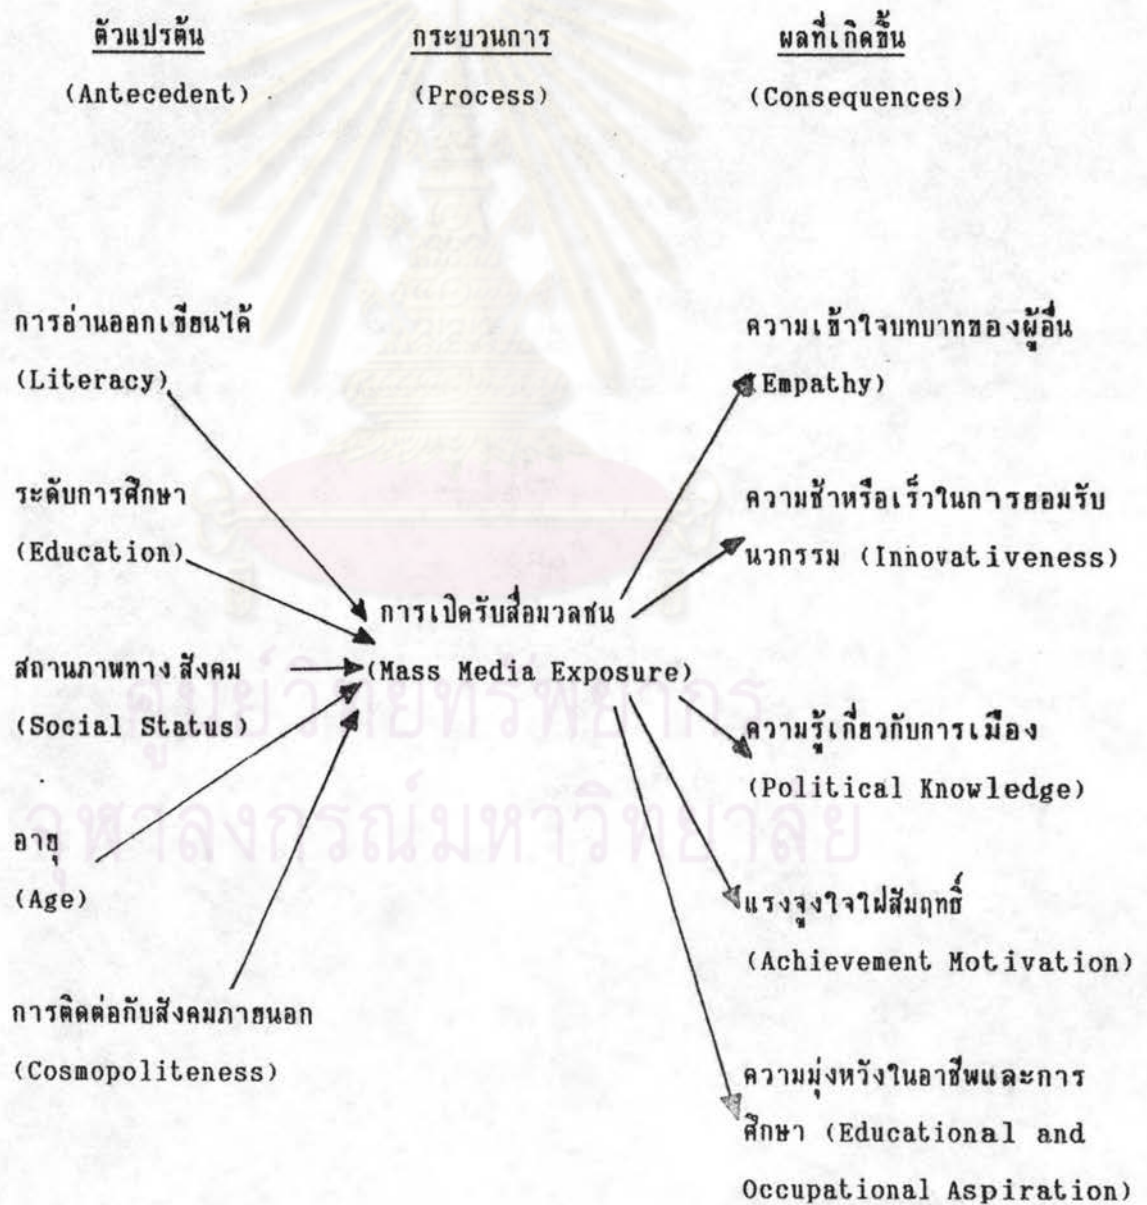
ตัวแปรต้น
(Antecedent)

กระบวนการ
(Process)

ผลที่เกิดขึ้น
(Consequences)

การอ่านออกเขียนได้
(Literacy)

ระดับการศึกษา
(Education)

สถานภาพทางสังคม
(Social Status)

อายุ
(Age)

การติดต่อกับสังคมภายนอก
(Cosmopoliteness)

การเปิดรับสื่อมวลชน
(Mass Media Exposure)

ความเข้าใจบทบาทของผู้อื่น
(Empathy)

ความช้าหรือเร็วในการยอมรับนวกรรม (Innovativeness)

ความรู้เกี่ยวกับการเมือง
(Political Knowledge)

แรงจูงใจใฝ่สัมฤทธิ์
(Achievement Motivation)

ความมุ่งหวังในอาชีพและการศึกษา (Educational and Occupational Aspiration)

ศูนย์วิทยทรัพยากร
จุฬาลงกรณ์มหาวิทยาลัย